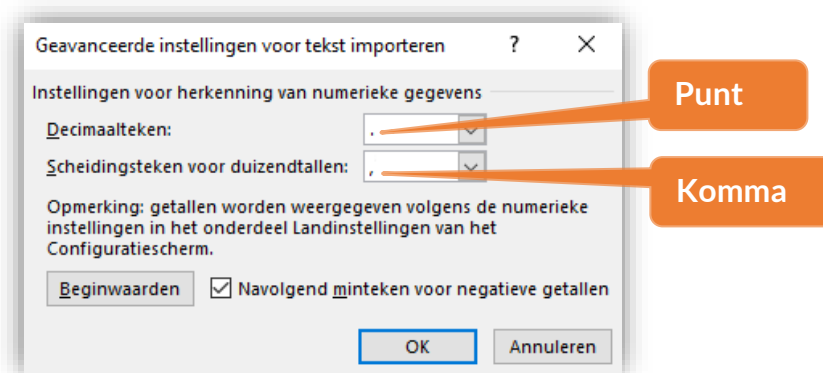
Geavanceerde instellingen voor tekst importeren ? ×

Instellingen voor herkenning van numerieke gegevens

Decimaalteken: .

Scheidingsteken voor duizendtallen: ,

Punt

Komma

Opmerking: getallen worden weergegeven volgens de numerieke instellingen in het onderdeel Landinstellingen van het Configuratiescherm.

Beginwaarden

Navolgend minteken voor negatieve getallen

OK

Annuleren